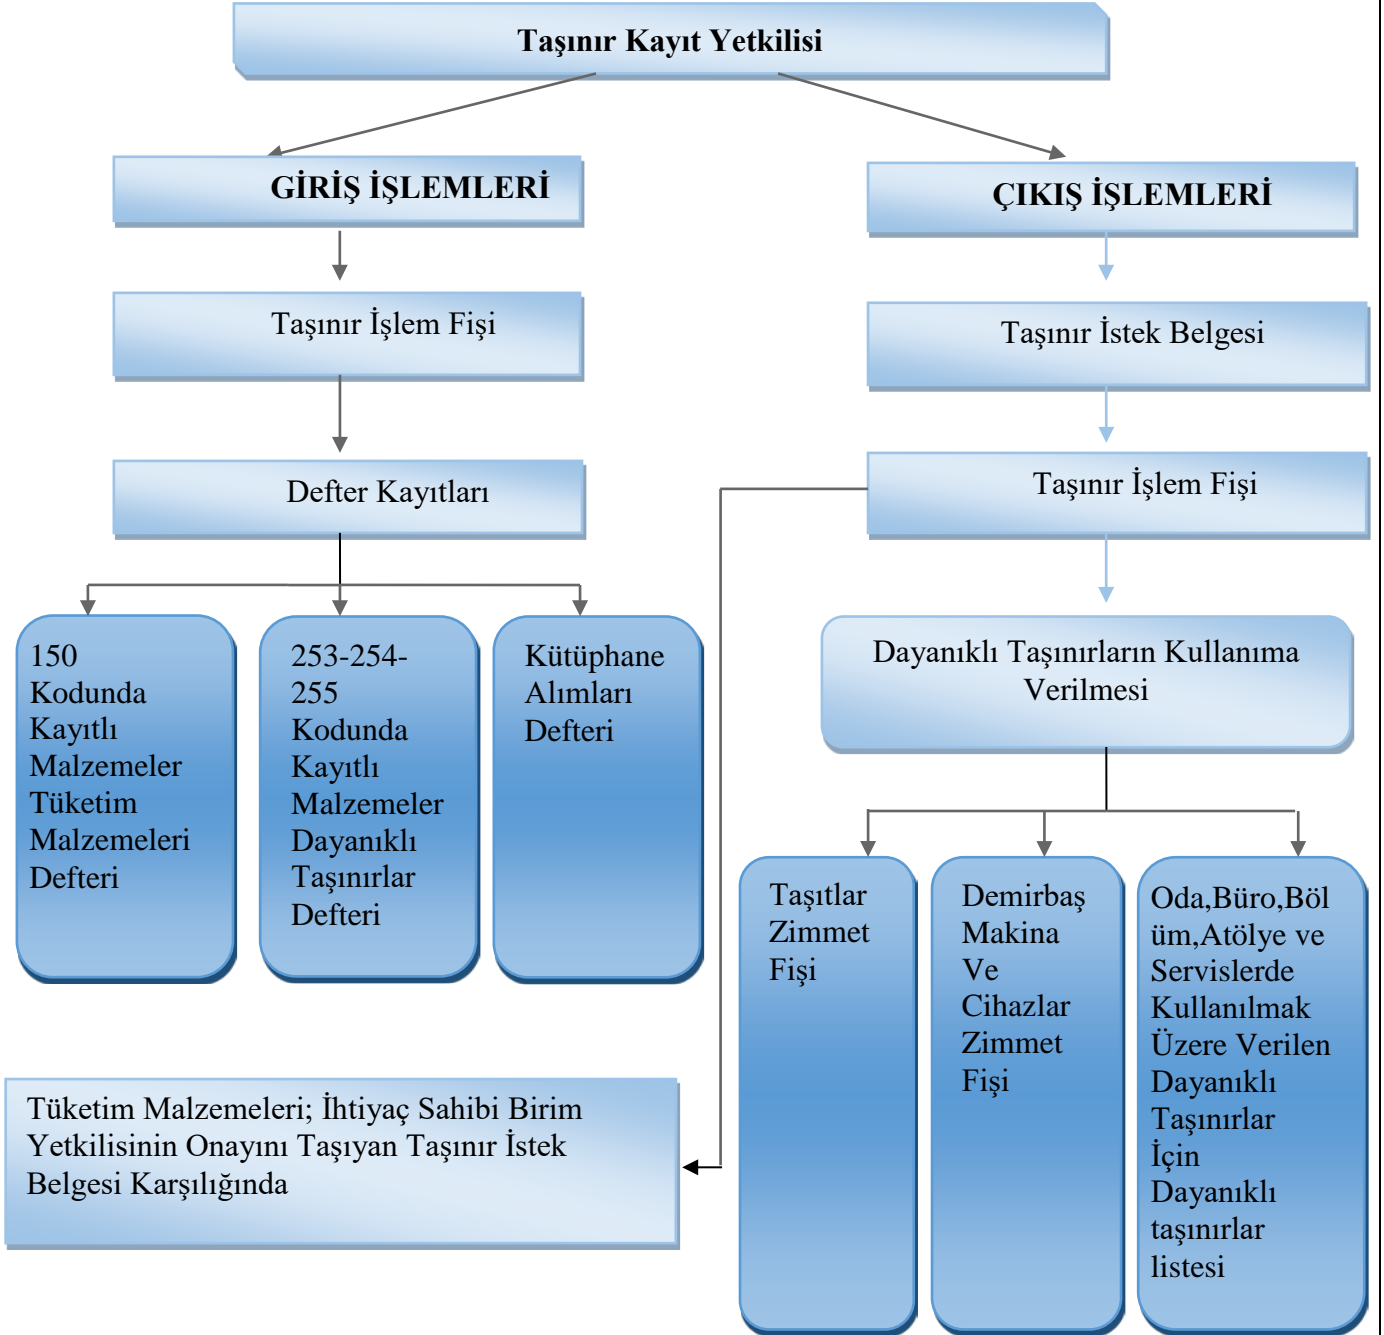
Taşınır Kayıt Yetkilisi

GİRİŞ İŞLEMLERİ

ÇIKIŞ İŞLEMLERİ

Taşınır İşlem Fişi

Taşınır İstek Belgesi

Defter Kayıtları

Taşınır İşlem Fişi

150 Kodunda Kayıtlı Malzemeler Tüketim Malzemeleri Defteri

253-254-255 Kodunda Kayıtlı Malzemeler Dayanıklı Taşınırlar Defteri

Kütüphane Alımları Defteri

Dayanıklı Taşınırların Kullanıma Verilmesi

Taşıtlar Zimmet Fişi

Demirbaş Makina Ve Cihazlar Zimmet Fişi

Oda,Büro,Bölüm,Atölye ve Servislerde Kullanılmak Üzere Verilen Dayanıklı Taşınırlar İçin Dayanıklı taşınırlar listesi

Tüketim Malzemeleri; İhtiyaç Sahibi Birim Yetkilisinin Onayını Taşıyan Taşınır İstek Belgesi Karşılığında